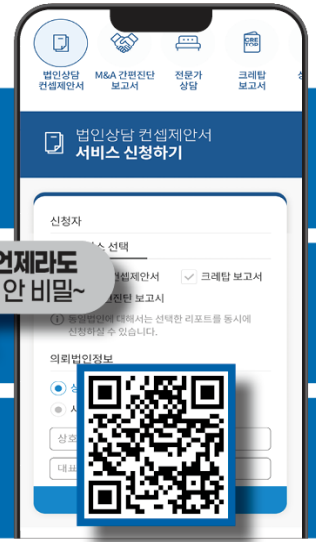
법인상담 컨셉제안서

M&A 간편진단 보고서

전문가 상담

CRE TOP

크레탑 보고서

법인상담 컨셉제안서
서비스 신청하기

신청자

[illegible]스 선택

언제라도

안 비밀~

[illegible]셉제안서

크레탑 보고서

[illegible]진단 보고서

동일법인에 대해서는 선택한 리포트를 동시에 신청하실 수 있습니다.

의뢰법인정보

상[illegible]

사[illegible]

상호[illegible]

대표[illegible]